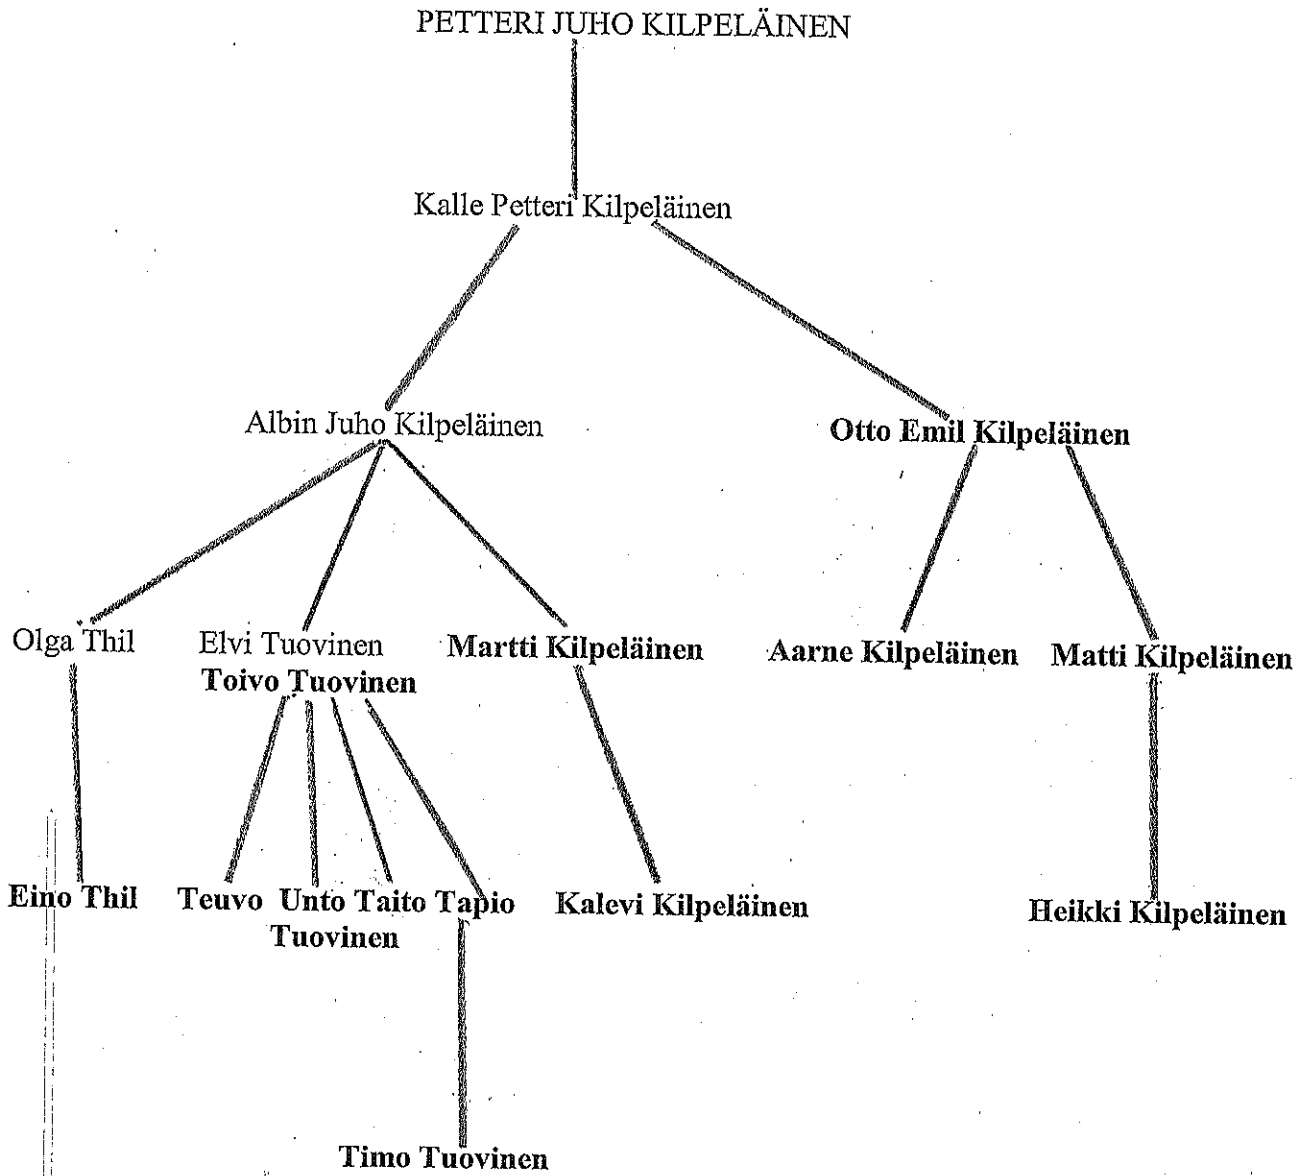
PETTERI JUHO KILPELÄINEN

Kalle Petteri Kilpeläinen

Albin Juho Kilpeläinen

**Otto Emil Kilpeläinen**

Olga Thil

Elvi Tuovinen
**Toivo Tuovinen**

**Martti Kilpeläinen**

**Aarne Kilpeläinen**

**Matti Kilpeläinen**

**Eino Thil**

**Teuvo Unto Taito Tapio Tuovinen**

**Kalevi Kilpeläinen**

**Heikki Kilpeläinen**

**Timo Tuovinen**